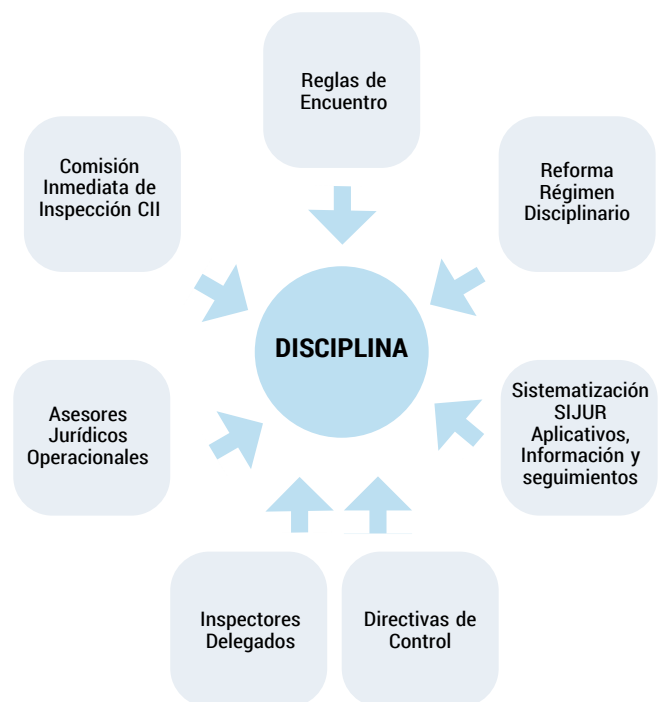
Reglas de Encuentro

Reforma Régimen Disciplinario

Sistematización SIJUR Aplicativos, Información y seguimientos

Directivas de Control

Inspectores Delegados

Asesores Jurídicos Operacionales

Comisión Inmediata de Inspección CII

DISCIPLINA